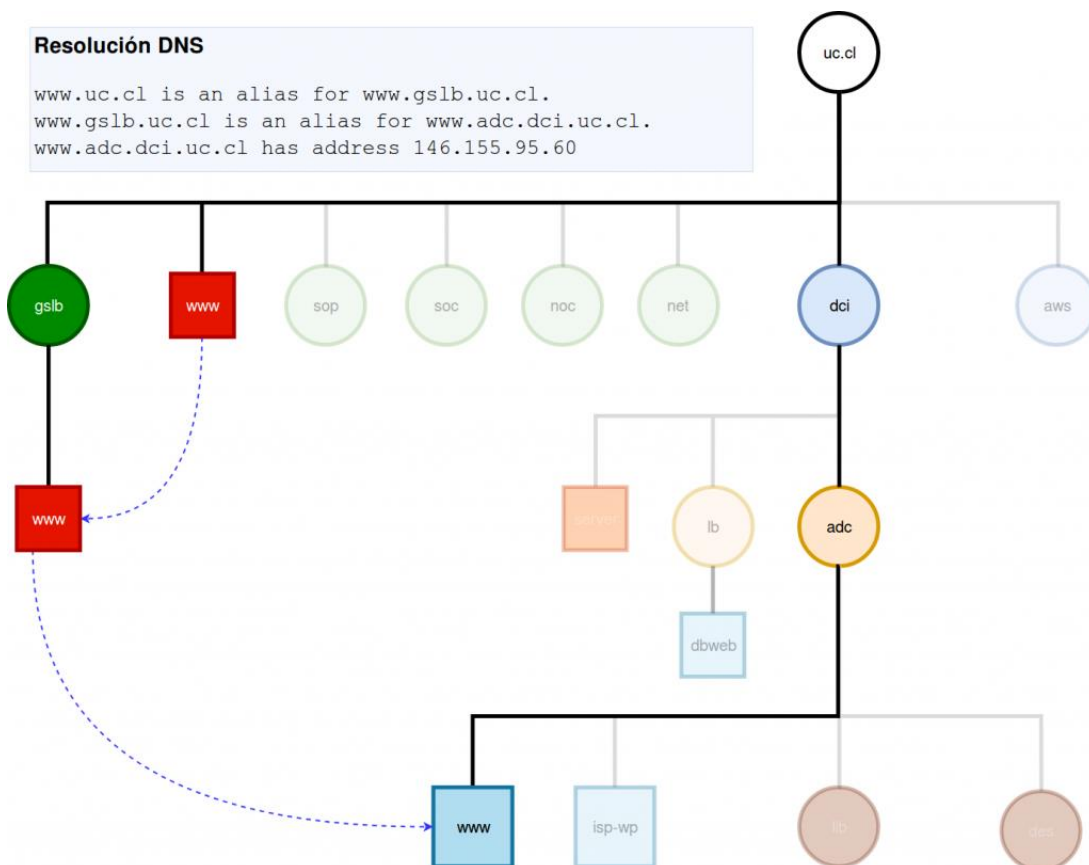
Resolución DNS

www.uc.cl is an alias for www.gslb.uc.cl.
www.gslb.uc.cl is an alias for www.adc.dci.uc.cl.
www.adc.dci.uc.cl has address 146.155.95.60

uc.cl

gslb
www
sop
soc
noc
net
dci
aws

www
servnc
lb
adc
dbweb

www
isp-wp
lib
des